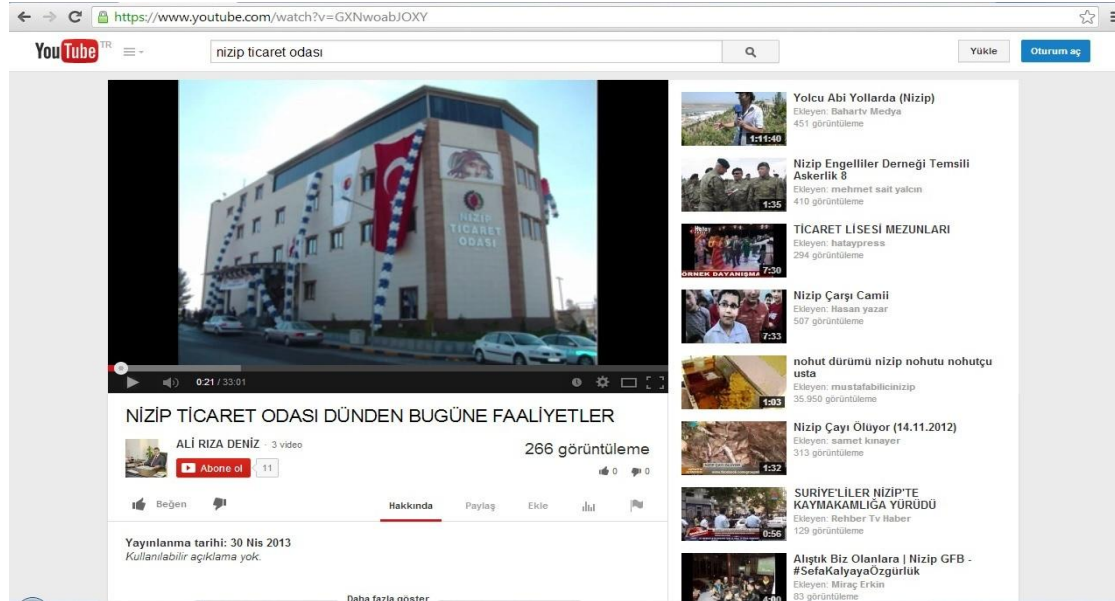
https://www.youtube.com/watch?v=GXNwoabJOXY

YouTube TR

nizip ticaret odası

Yükle

Oturum aç

NİZİP TİCARET ODASI

0:21 / 33:01

NİZİP TİCARET ODASI DÜNDEN BUGÜNE FAALİYETLER

ALİ RIZA DENİZ · 3 video

Abone ol 11

266 görüntüleme

0 0

Beğen

Hakkında Paylaş Ekle

Yayınlanma tarihi: 30 Nis 2013
Kullanılabilir açıklama yok.

Daha fazla göster

1:11:40
Yolcu Abi Yollarda (Nizip)
Ekleyen: Bahartv Medya
451 görüntüleme

1:35
Nizip Engelliler Derneği Temsili Askerlik 8
Ekleyen: mehmet sait yalcın
410 görüntüleme

7:30
TİCARET LİSESİ MEZUNLARI
Ekleyen: hataypress
294 görüntüleme

7:33
Nizip Çarşı Camii
Ekleyen: Hasan yazar
507 görüntüleme

1:03
nohut dürümü nizip nohutu nohutçu usta
Ekleyen: mustafabilicinizip
35.950 görüntüleme

1:32
Nizip Çayı Ölüyor (14.11.2012)
Ekleyen: samet kınayer
313 görüntüleme

0:56
SURİYE'LİLER NİZİP'TE KAYMAKAMLIĞA YÜRÜDÜ
Ekleyen: Rehber Tv Haber
129 görüntüleme

Alıştık Biz Olanlara | Nizip GFB - #SefaKalyayaÖzgürlük
Ekleyen: Miraç Erkin
83 görüntüleme